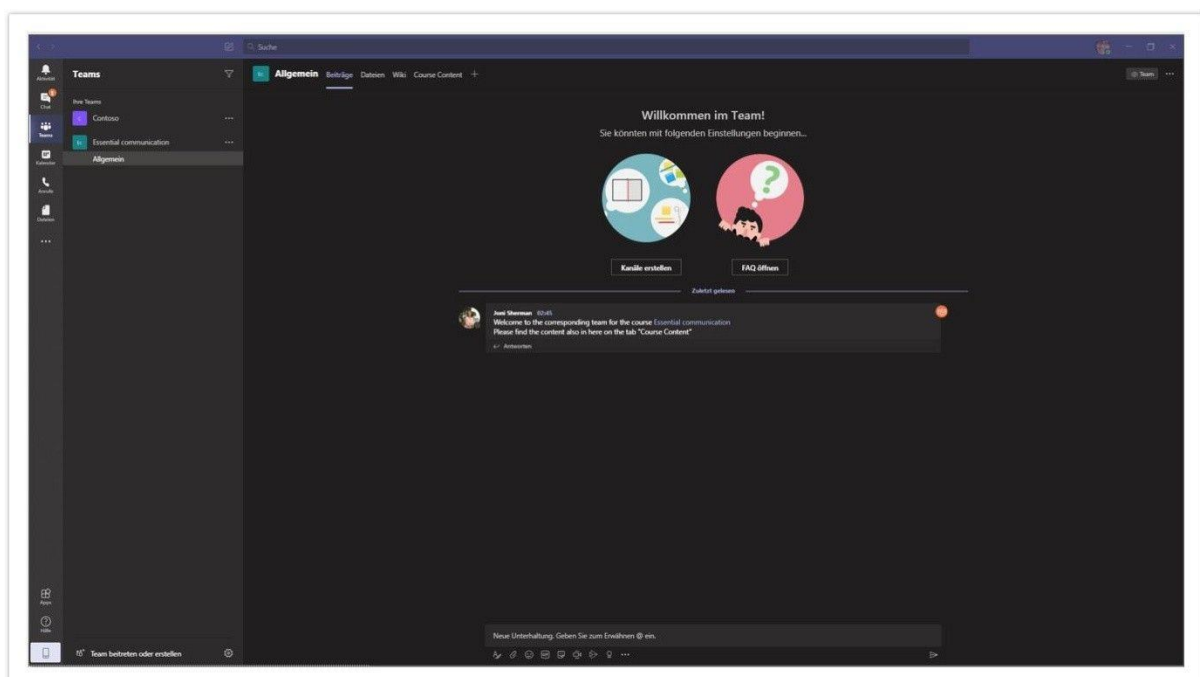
Suche

Aktivität
Chat
Teams
Kalender
Anrufe
Dateien
...

Teams

Ihre Teams
C Contoso ...
Ec Essential communication ...
Allgemein

Ec Allgemein Beiträge Dateien Wiki Course Content +

Team ...

Willkommen im Team!
Sie könnten mit folgenden Einstellungen beginnen...

Kanäle erstellen
FAQ öffnen

Zuletzt gelesen

Joni Sherman 02:45
Welcome to the corresponding team for the course Essential communication
Please find the content also in here on the tab "Course Content"
Antworten

Neue Unterhaltung. Geben Sie zum Erwähnen @ ein.

Apps
Hilfe

Team beitreten oder erstellen